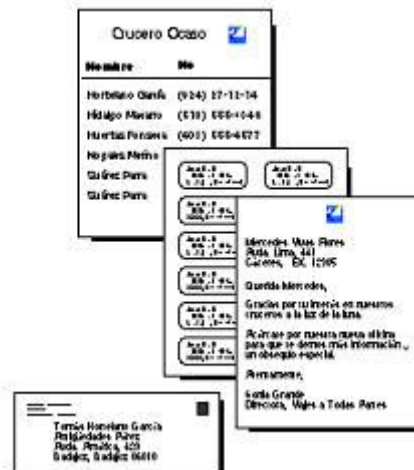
Ocuero Ocaso

Nombre | No

Hortelano García (924) 17-12-14
Hidalgo Macario (510) 555-1444
Huertas Fonseca (401) 555-4577
Noguera Merino
Suárez Parra
Suárez Parra

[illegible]

Mercedes Vives Flores
Plaza Lima, 441
Cáceres, EX 12105

Querida Mercedes,

Gracias por su interés en nuestros cruceros a la luz de la luna.

Póngase por nuestra nueva oficina para que le demos más información y un obsequio especial.

Atentamente,

Sonia Grande
Directora, Viajes a Todas Partes

Tomás Hortelano García
Antigüedades Pérez
Plaza América, 122
Badajoz, Badajoz 06010